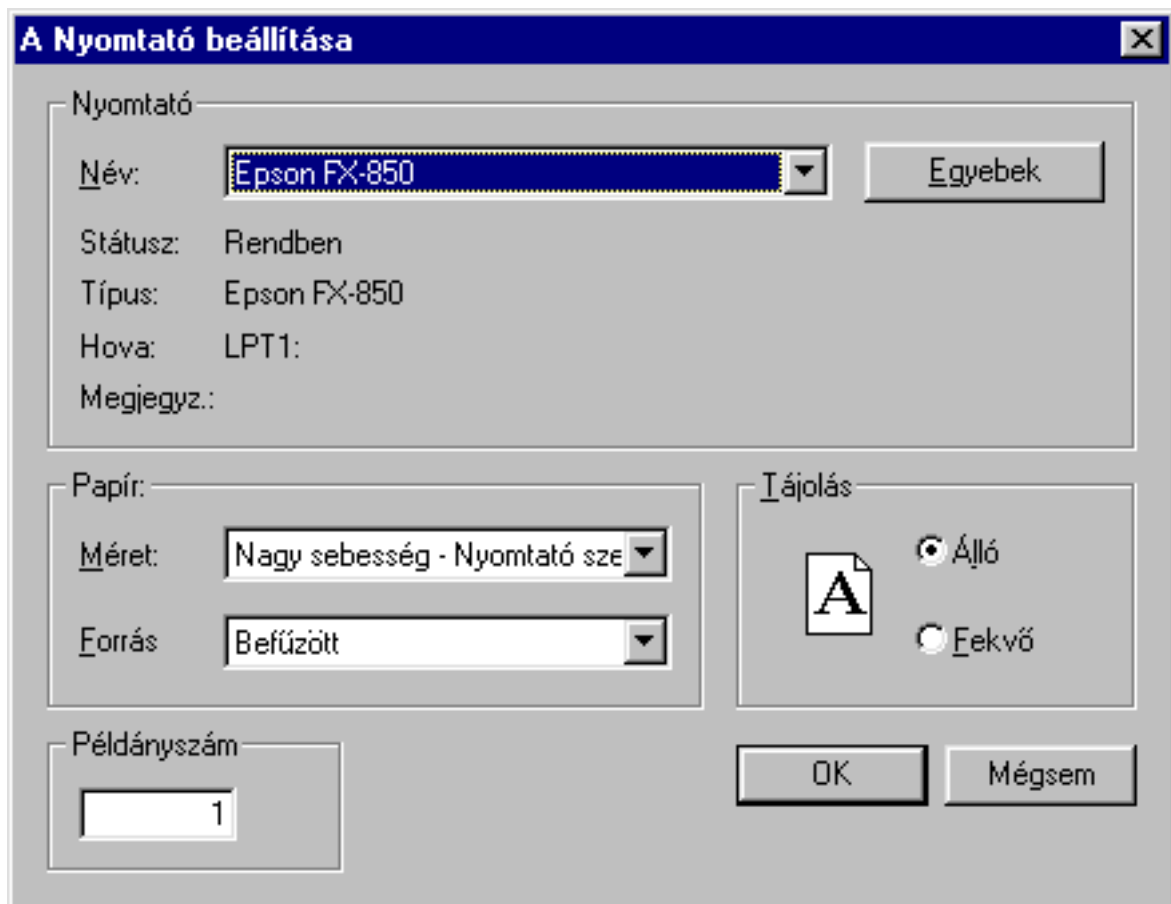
A Nyomtató beállítása

Nyomtató

Név: Epson FX-850

Egyebek

Státusz: Rendben

Típus: Epson FX-850

Hova: LPT1:

Megjegyz.:

Papír:

Méret: Nagy sebesség - Nyomtató sze

Forrás Befűzött

Tájolás

A

Álló

Fekvő

Példányszám

1

OK

Mégsem